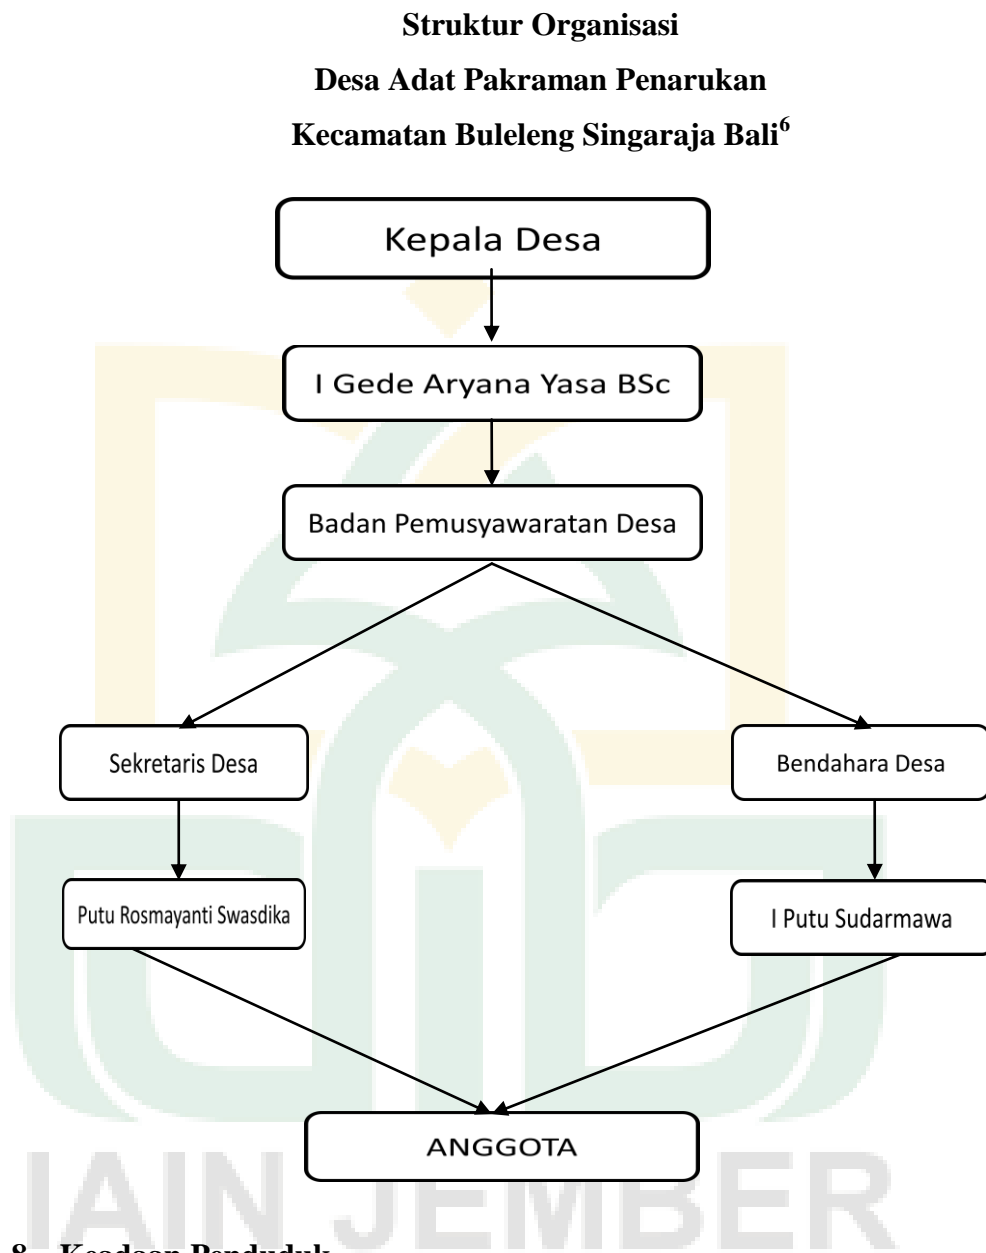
Struktur Organisasi

Desa Adat Pakraman Penarukan

Kecamatan Buleleng Singaraja Bali$^{6}$

Kepala Desa

I Gede Aryana Yasa BSc

Badan Pemusyawaratan Desa

Sekretaris Desa

Bendahara Desa

Putu Rosmayanti Swasdika

I Putu Sudarmawa

ANGGOTA

IAIN JEMBER

8. Keadaan Penduduk